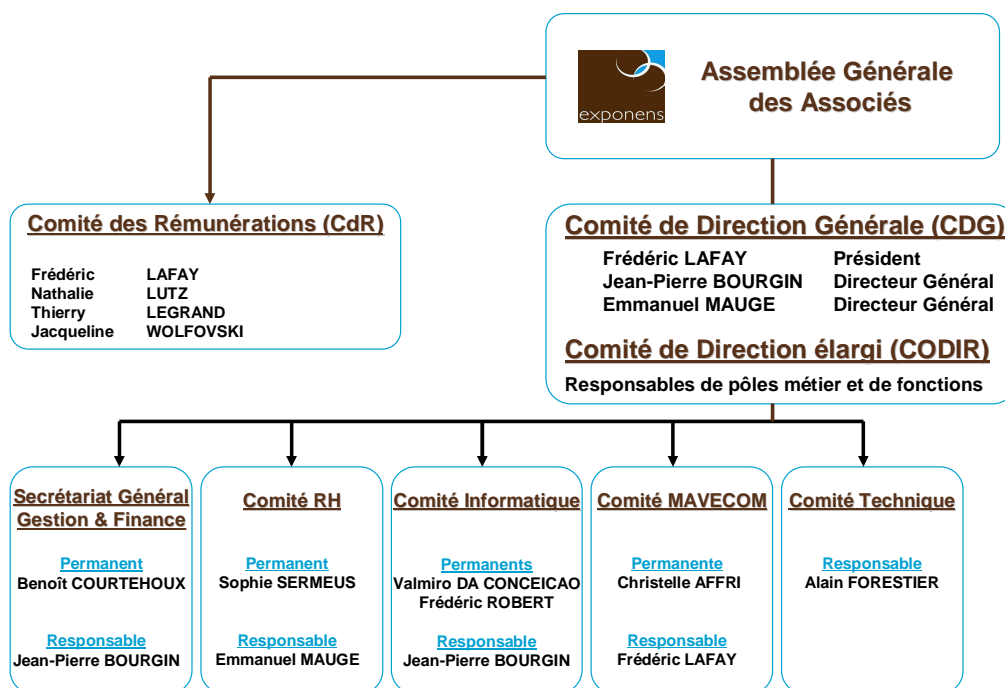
exponens

Assemblée Générale des Associés

Comité des Rémunérations (CdR)

| | |
|---|---|
| Frédéric | LAFAY |
| Nathalie | LUTZ |
| Thierry | LEGRAND |
| Jacqueline | WOLFOVSKI |

Comité de Direction Générale (CDG)

| | |
|---|---|
| Frédéric LAFAY | Président |
| Jean-Pierre BOURGIN | Directeur Général |
| Emmanuel MAUGE | Directeur Général |

Comité de Direction élargi (CODIR)

Responsables de pôles métier et de fonctions

Secrétariat Général Gestion & Finance

Permanent
Benoît COURTEHOUX

Responsable
Jean-Pierre BOURGIN

Comité RH

Permanent
Sophie SERMEUS

Responsable
Emmanuel MAUGE

Comité Informatique

Permanents
Valmiro DA CONCEICAO
Frédéric ROBERT

Responsable
Jean-Pierre BOURGIN

Comité MAVECOM

Permanente
Christelle AFFRI

Responsable
Frédéric LAFAY

Comité Technique

Responsable
Alain FORESTIER